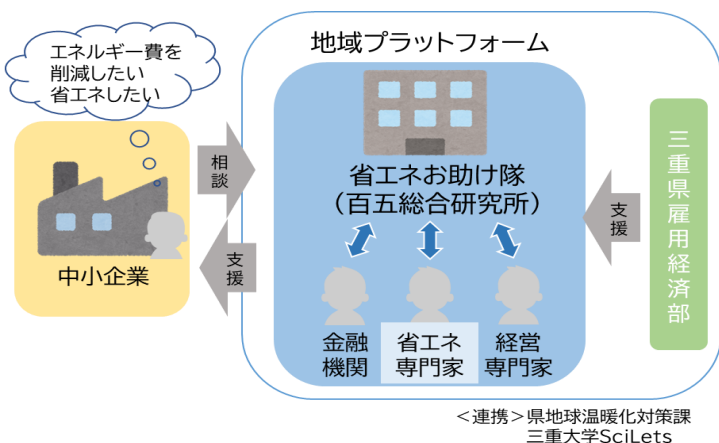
エネルギー費を削減したい省エネしたい

中小企業

相談

支援

地域プラットフォーム

省エネお助け隊（百五総合研究所）

金融機関

省エネ専門家

経営専門家

支援

三重県雇用経済部

＜連携＞県地球温暖化対策課
三重大学SciLets